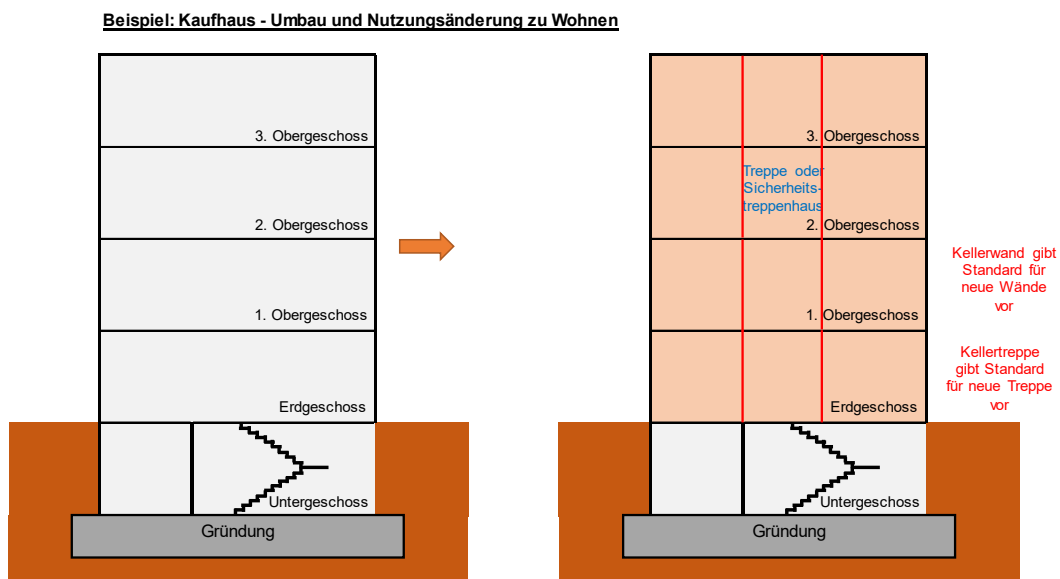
Beispiel: Kaufhaus - Umbau und Nutzungsänderung zu Wohnen

3. Obergeschoss

2. Obergeschoss

1. Obergeschoss

Erdgeschoss

Untergeschoss

Gründung

3. Obergeschoss

Treppe oder Sicherheitstreppenhaus

2. Obergeschoss

1. Obergeschoss

Erdgeschoss

Untergeschoss

Gründung

Kellerwand gibt Standard für neue Wände vor

Kellertreppe gibt Standard für neue Treppe vor